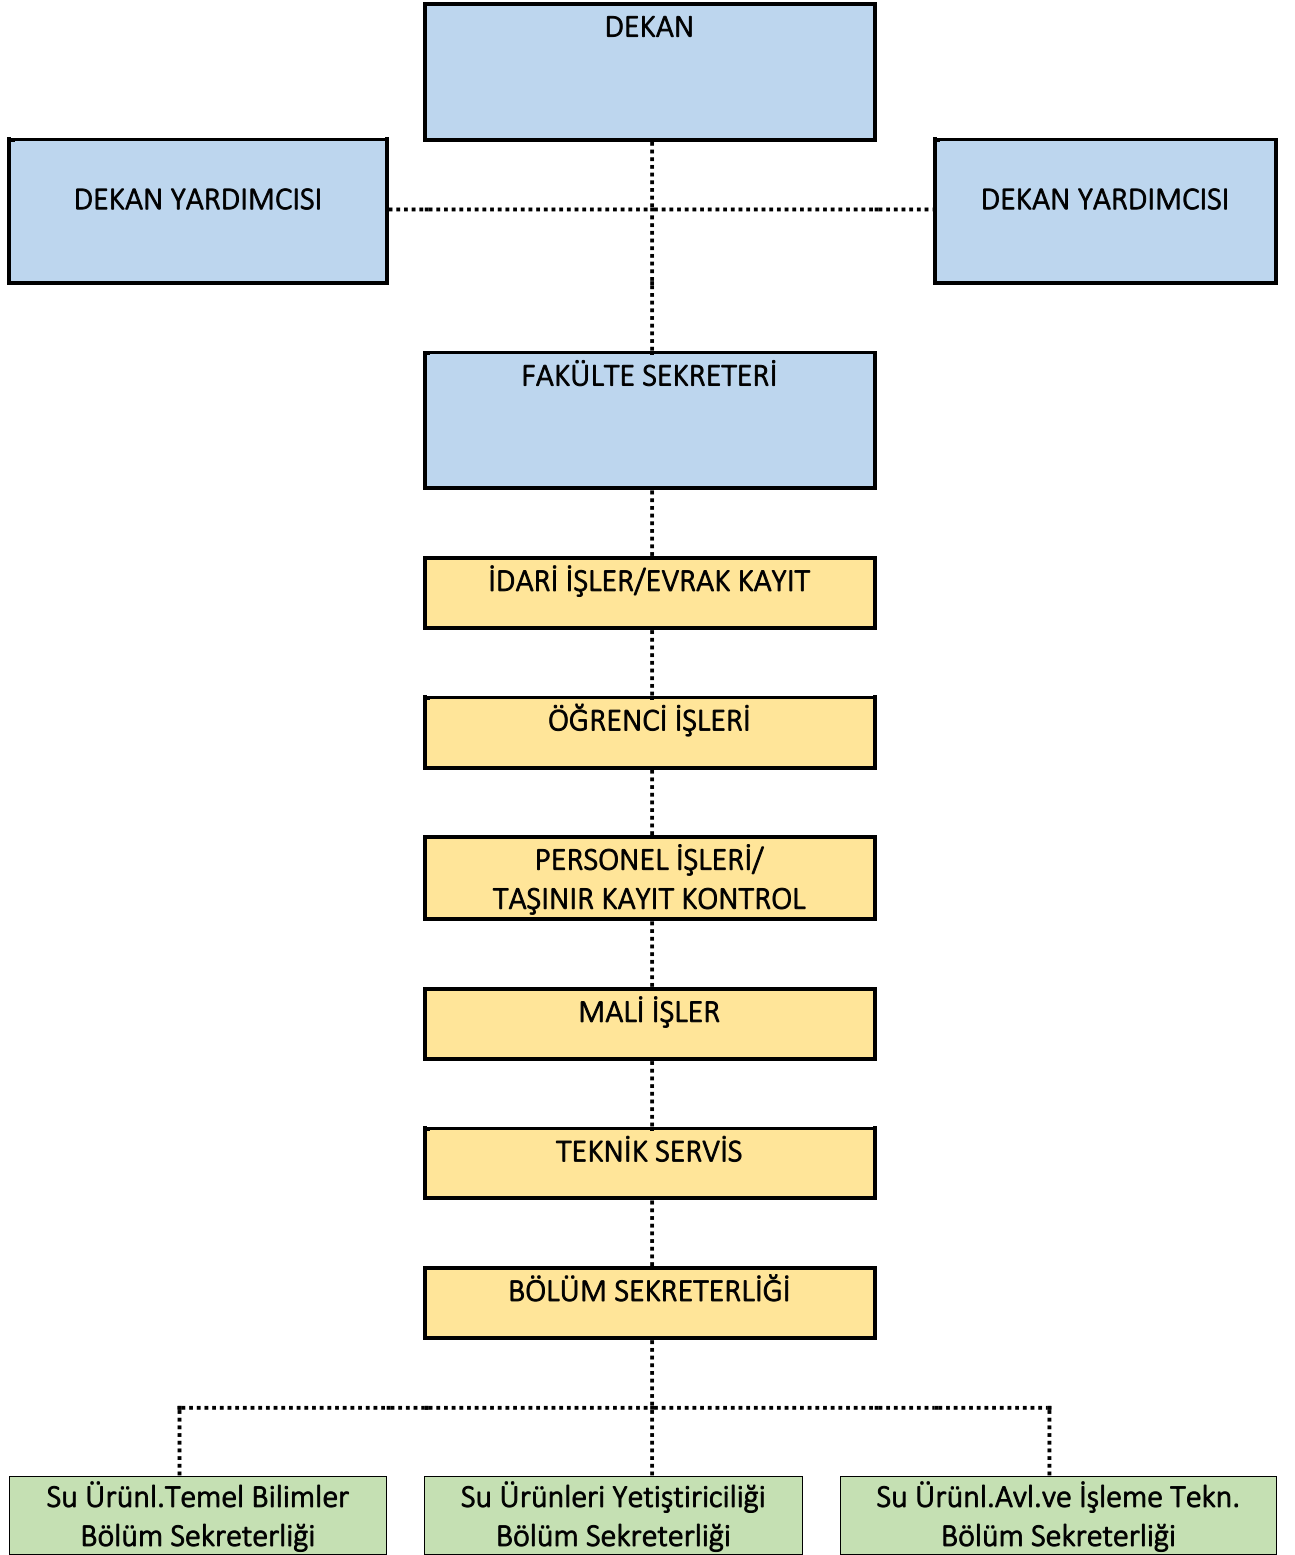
DEKAN

DEKAN YARDIMCISI

DEKAN YARDIMCISI

FAKÜLTE SEKRETERİ

İDARİ İŞLER/EVRAK KAYIT

ÖĞRENCİ İŞLERİ

PERSONEL İŞLERİ/ TAŞINIR KAYIT KONTROL

MALİ İŞLER

TEKNİK SERVİS

BÖLÜM SEKRETERLİĞİ

Su Ürünl.Temel Bilimler Bölüm Sekreterliği

Su Ürünleri Yetiştiriciliği Bölüm Sekreterliği

Su Ürünl.Avl.ve İşleme Tekn. Bölüm Sekreterliği